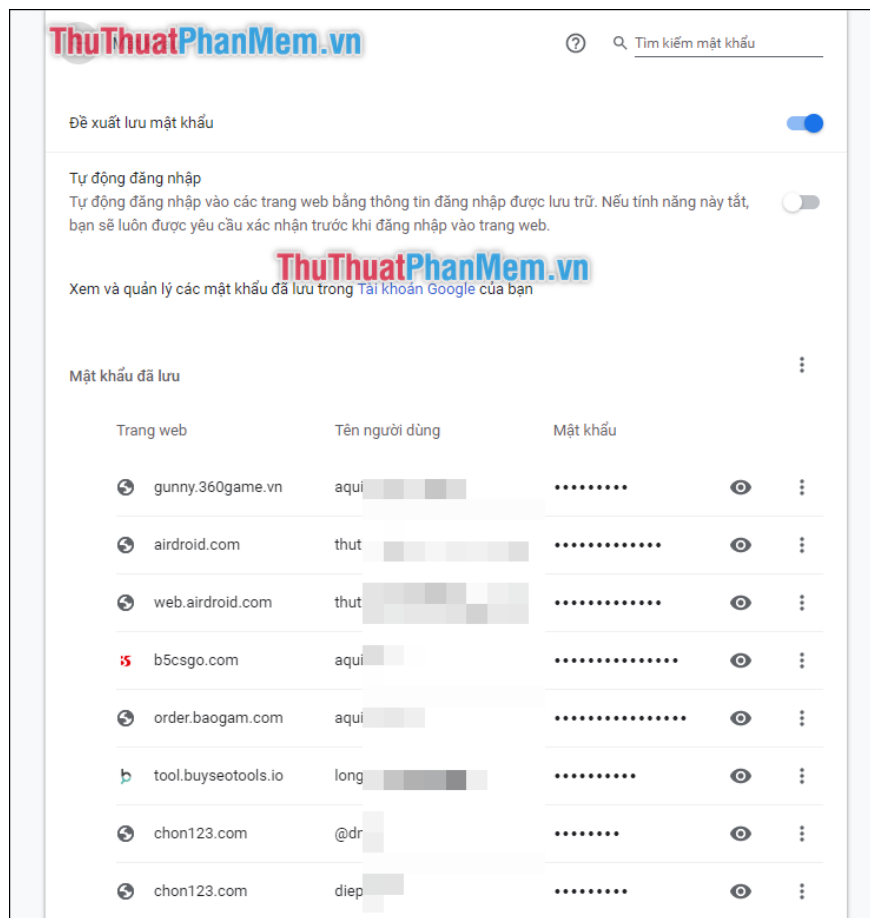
ThuThuatPhanMem.vn

Tìm kiếm mật khẩu

Đề xuất lưu mật khẩu

Tự động đăng nhập
Tự động đăng nhập vào các trang web bằng thông tin đăng nhập được lưu trữ. Nếu tính năng này tắt, bạn sẽ luôn được yêu cầu xác nhận trước khi đăng nhập vào trang web.

ThuThuatPhanMem.vn

Xem và quản lý các mật khẩu đã lưu trong Tài khoản Google của bạn

Mật khẩu đã lưu

| Trang web | Tên người dùng | Mật khẩu |
|---|---|---|
| gunny.360game.vn | aqui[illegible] | ••••••••• |
| airdroid.com | thut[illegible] | ••••••••••••• |
| web.airdroid.com | thut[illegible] | ••••••••••••• |
| b5csgo.com | aqui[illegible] | ••••••••••••••• |
| order.baogam.com | aqui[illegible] | •••••••••••••••• |
| tool.buyseotools.io | long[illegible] | •••••••••• |
| chon123.com | @dr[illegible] | •••••••• |
| chon123.com | diep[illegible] | ••••••••• |